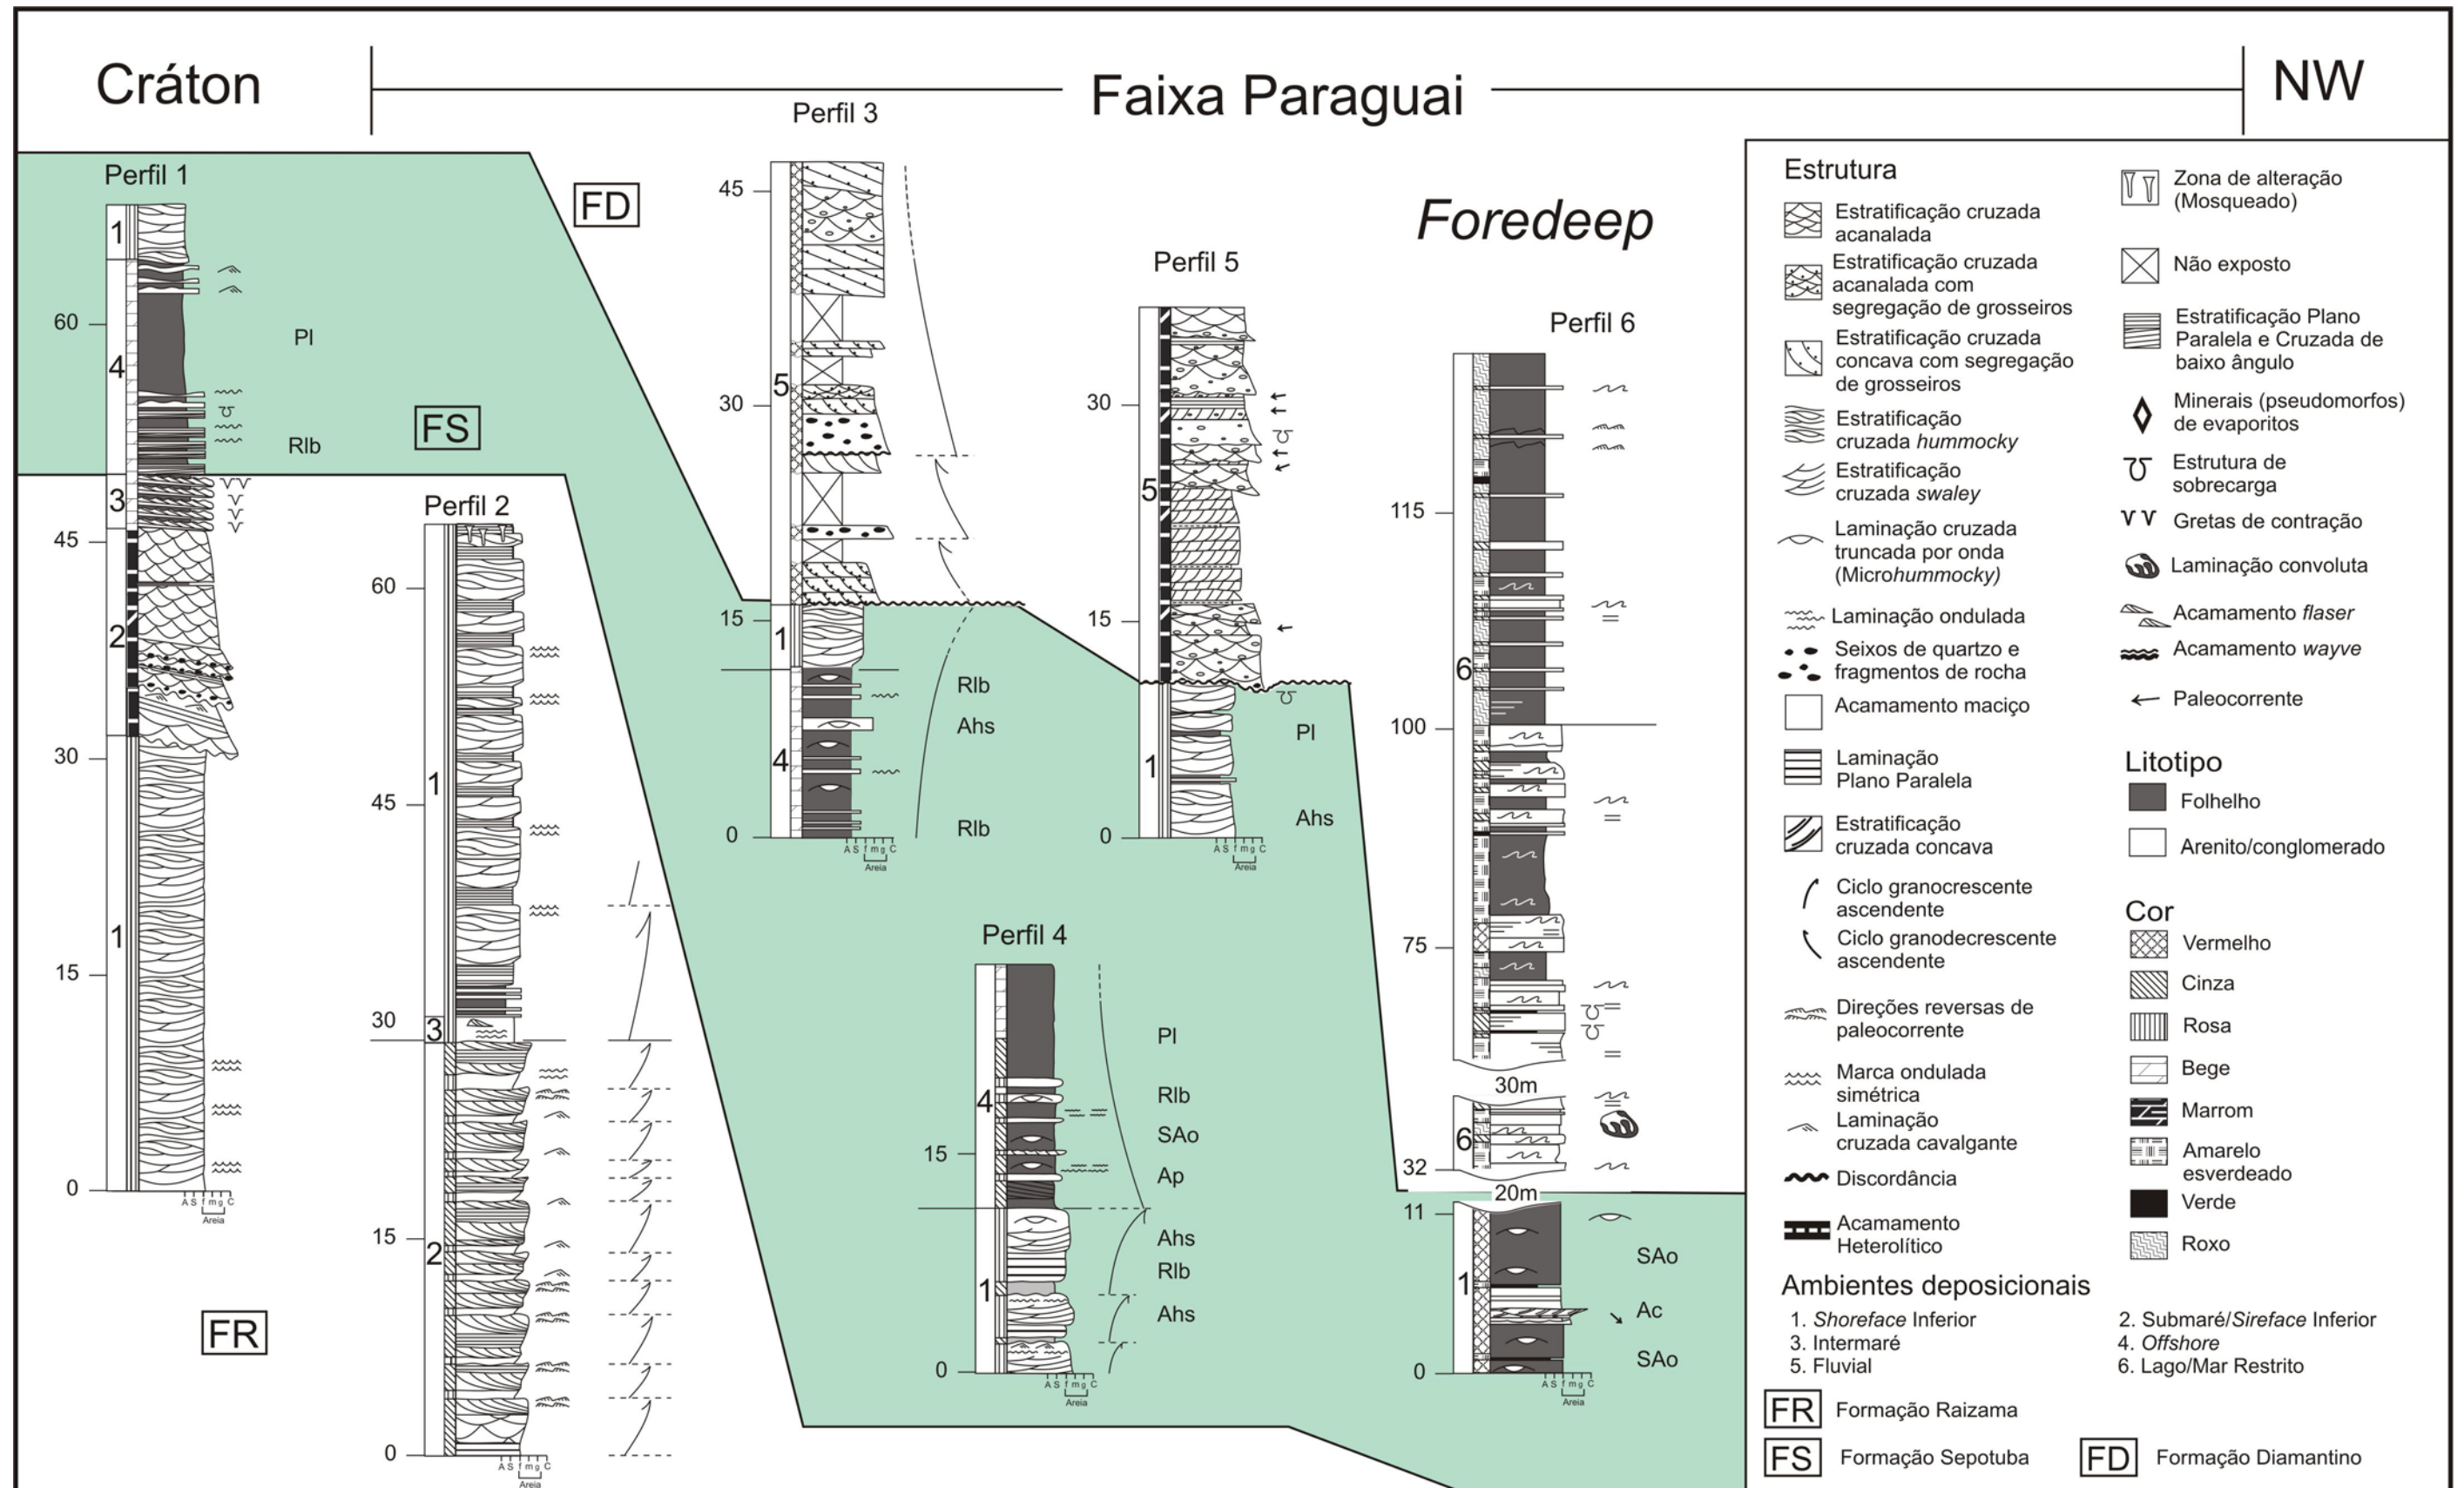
Cráton

Faixa Paraguai

NW

Perfil 3

Perfil 1

FD

Foredeep

Perfil 5

Perfil 6

FS

Perfil 2

Perfil 4

FR

1
60
4
Pl
Rlb
3
45
2
30
1
15
0
A S f m g C
Areia

60
45
1
30
3
2
15
0

45
30
5
15
1
Rlb
Ahs
4
0
Rlb
A S f m g C
Areia

30
5
15
1
Pl
0
Ahs
A S f m g C
Areia

15
4
Pl
Rlb
SAo
Ap
Ahs
1
Rlb
Ahs
0
A S f m g C
Areia

115
6
100
75
30m
6
32
20m
11
1
SAo
Ac
SAo
0
A S f m g C
Areia

Estrutura
Estratificação cruzada acanalada
Estratificação cruzada acanalada com segregação de grosseiros
Estratificação cruzada concava com segregação de grosseiros
Estratificação cruzada hummocky
Estratificação cruzada swaley
Laminação cruzada truncada por onda (Microhummocky)
Laminação ondulada
Seixos de quartzo e fragmentos de rocha
Acamamento maciço
Laminação Plano Paralela
Estratificação cruzada concava
Ciclo granocrescente ascendente
Ciclo granodecrescente ascendente
Direções reversas de paleocorrente
Marca ondulada simétrica
Laminação cruzada cavalgante
Discordância
Acamamento Heterolítico

Zona de alteração (Mosqueado)
Não exposto
Estratificação Plano Paralela e Cruzada de baixo ângulo
Minerais (pseudomorfos) de evaporitos
Estrutura de sobrecarga
Gretas de contração
Laminação convoluta
Acamamento flaser
Acamamento wayve
Paleocorrente

Litotipo
Folhelho
Arenito/conglomerado

Cor
Vermelho
Cinza
Rosa
Bege
Marrom
Amarelo esverdeado
Verde
Roxo

Ambientes deposicionais
1. Shoreface Inferior
3. Intermaré
5. Fluvial
2. Submaré/Sireface Inferior
4. Offshore
6. Lago/Mar Restrito

FR Formação Raizama
FS Formação Sepotuba
FD Formação Diamantino